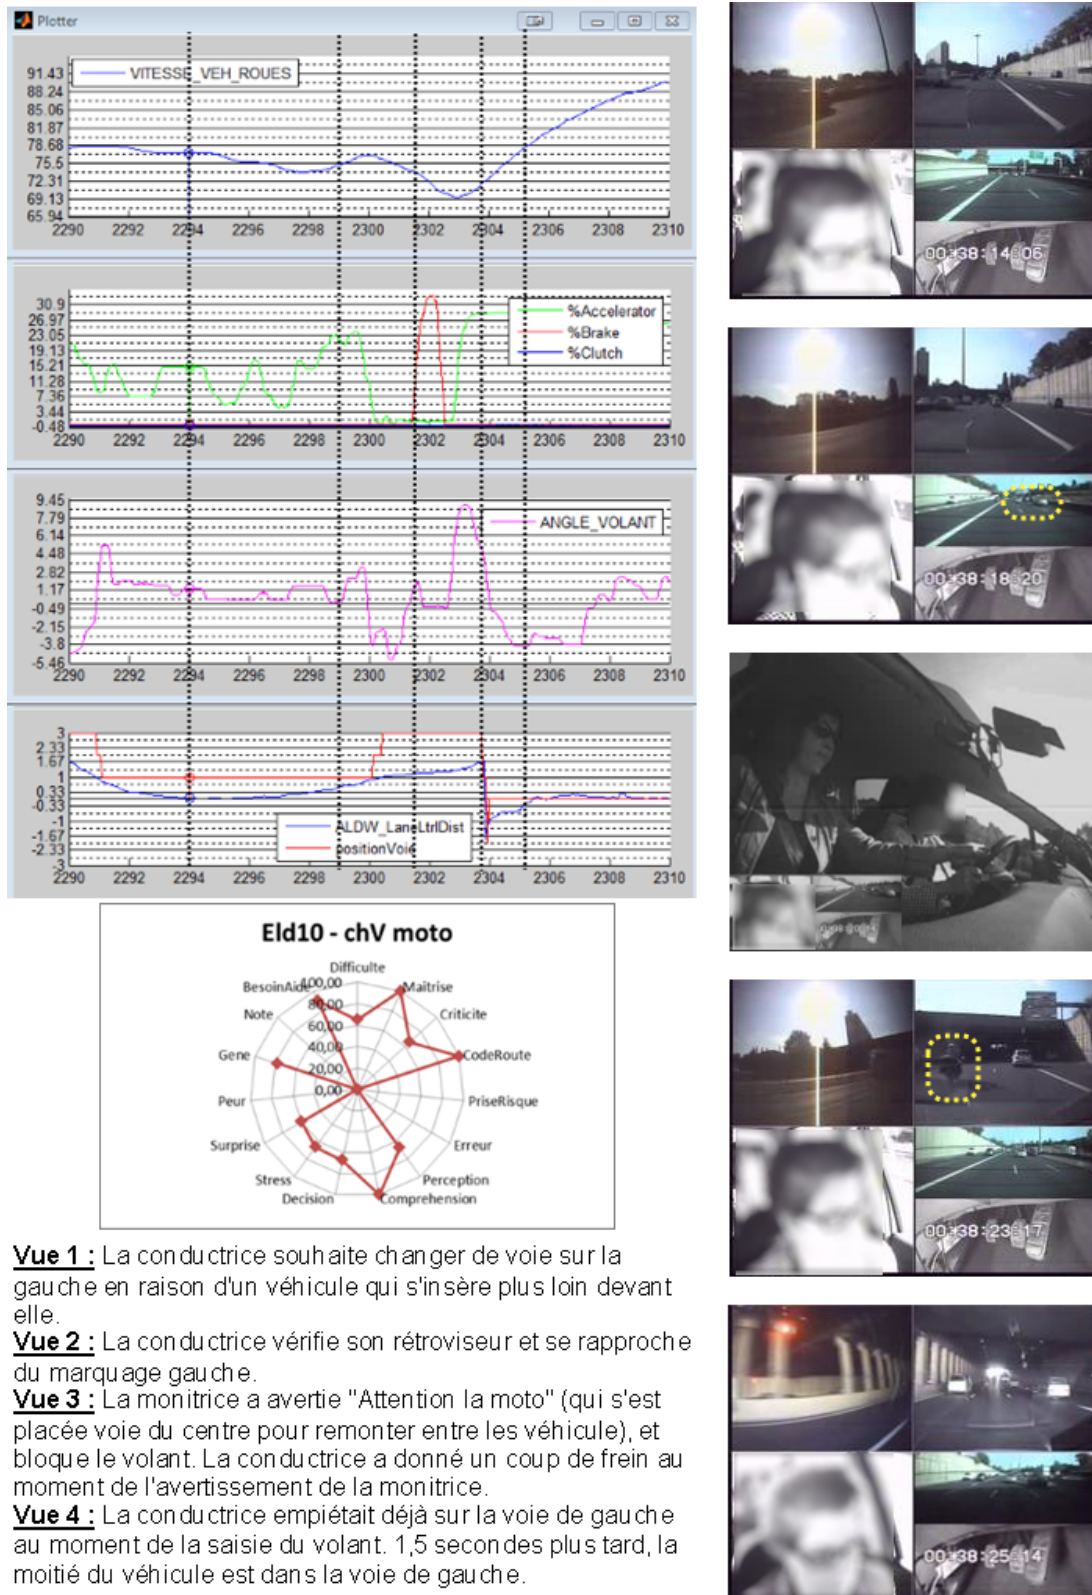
Plotter

91.43
88.24
85.06
81.87
78.68
75.5
72.31
69.13
65.94
VITESSE_VEH_ROUES
2290 2292 2294 2296 2298 2300 2302 2304 2306 2308 2310

30.9
26.97
23.05
19.13
15.21
11.28
7.36
3.44
-0.48
%Accelerator
%Brake
%Clutch
2290 2292 2294 2296 2298 2300 2302 2304 2306 2308 2310

9.45
7.79
6.14
4.48
2.82
1.17
-0.49
-2.15
-3.8
-5.46
ANGLE_VOLANT
2290 2292 2294 2296 2298 2300 2302 2304 2306 2308 2310

3
2.33
1.67
1
0.33
-0.33
-1
-1.67
-2.33
-3
ALDW_LaneLtrlDist
positionVoie
2290 2292 2294 2296 2298 2300 2302 2304 2306 2308 2310

Eld10 - chV moto

Difficulte
Maitrise
Criticite
CodeRoute
PriseRisque
Erreur
Perception
Comprehension
Decision
Stress
Surprise
Peur
Gene
Note
BesoinAide
100,00
80,00
60,00
40,00
20,00
0,00

00:38:14:06

00:38:18:20

00:38:23:17

00:38:25:14

**Vue 1 :** La conductrice souhaite changer de voie sur la gauche en raison d'un véhicule qui s'insère plus loin devant elle.
**Vue 2 :** La conductrice vérifie son rétroviseur et se rapproche du marquage gauche.
**Vue 3 :** La monitrice a avertie "Attention la moto" (qui s'est placée voie du centre pour remonter entre les véhicule), et bloque le volant. La conductrice a donné un coup de frein au moment de l'avertissement de la monitrice.
**Vue 4 :** La conductrice empiétait déjà sur la voie de gauche au moment de la saisie du volant. 1,5 secondes plus tard, la moitié du véhicule est dans la voie de gauche.